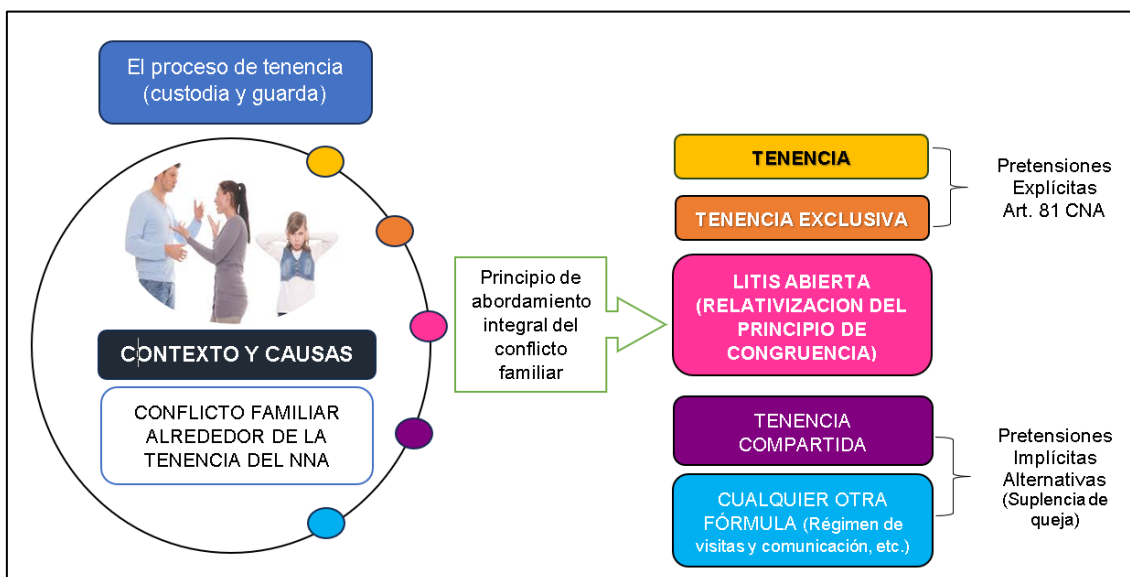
El proceso de tenencia (custodia y guarda)

CONTEXTO Y CAUSAS

CONFLICTO FAMILIAR ALREDEDOR DE LA TENENCIA DEL NNA

Principio de abordamiento integral del conflicto familiar

TENENCIA

TENENCIA EXCLUSIVA

Pretensiones Explícitas Art. 81 CNA

LITIS ABIERTA (RELATIVIZACION DEL PRINCIPIO DE CONGRUENCIA)

TENENCIA COMPARTIDA

CUALQUIER OTRA FÓRMULA (Régimen de visitas y comunicación, etc.)

Pretensiones Implícitas Alternativas (Suplencia de queja)